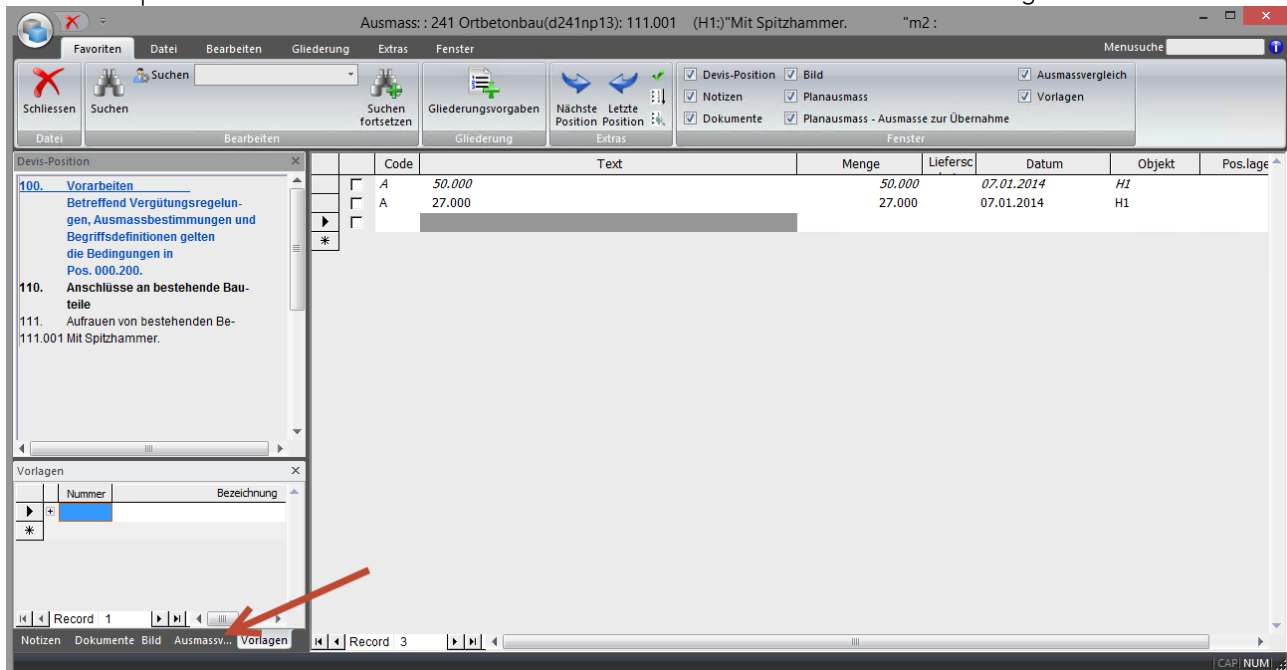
Ausmass: : 241 Ortbetonbau(d241np13): 111.001 (H1:)"Mit Spitzhammer. "m2 :

Favoriten Datei Bearbeiten Gliederung Extras Fenster Menusuche

Schliessen Suchen Suchen Suchen fortsetzen Gliederungsvorgaben Nächste Position Letzte Position

Datei Bearbeiten Gliederung Extras

Devis-Position Bild Ausmassvergleich
Notizen Planausmass Vorlagen
Dokumente Planausmass - Ausmasse zur Übernahme
Fenster

Devis-Position

100. Vorarbeiten
Betreffend Vergütungsregelungen, Ausmassbestimmungen und Begriffsdefinitionen gelten die Bedingungen in Pos. 000.200.
110. Anschlüsse an bestehende Bauteile
111. Aufrauen von bestehenden Be-
111.001 Mit Spitzhammer.

| | Code | Text | Menge | Liefersc | Datum | Objekt | Pos.lage |
|---|---|---|---|---|---|---|---|
| | A | 50.000 | 50.000 | | 07.01.2014 | H1 | |
| | A | 27.000 | 27.000 | | 07.01.2014 | H1 | |
| | | | | | | | |

Vorlagen

| | Nummer | Bezeichnung |
|---|---|---|
| | | |

Record 1

Notizen Dokumente Bild Ausmassv... Vorlagen

Record 3

CAP NUM